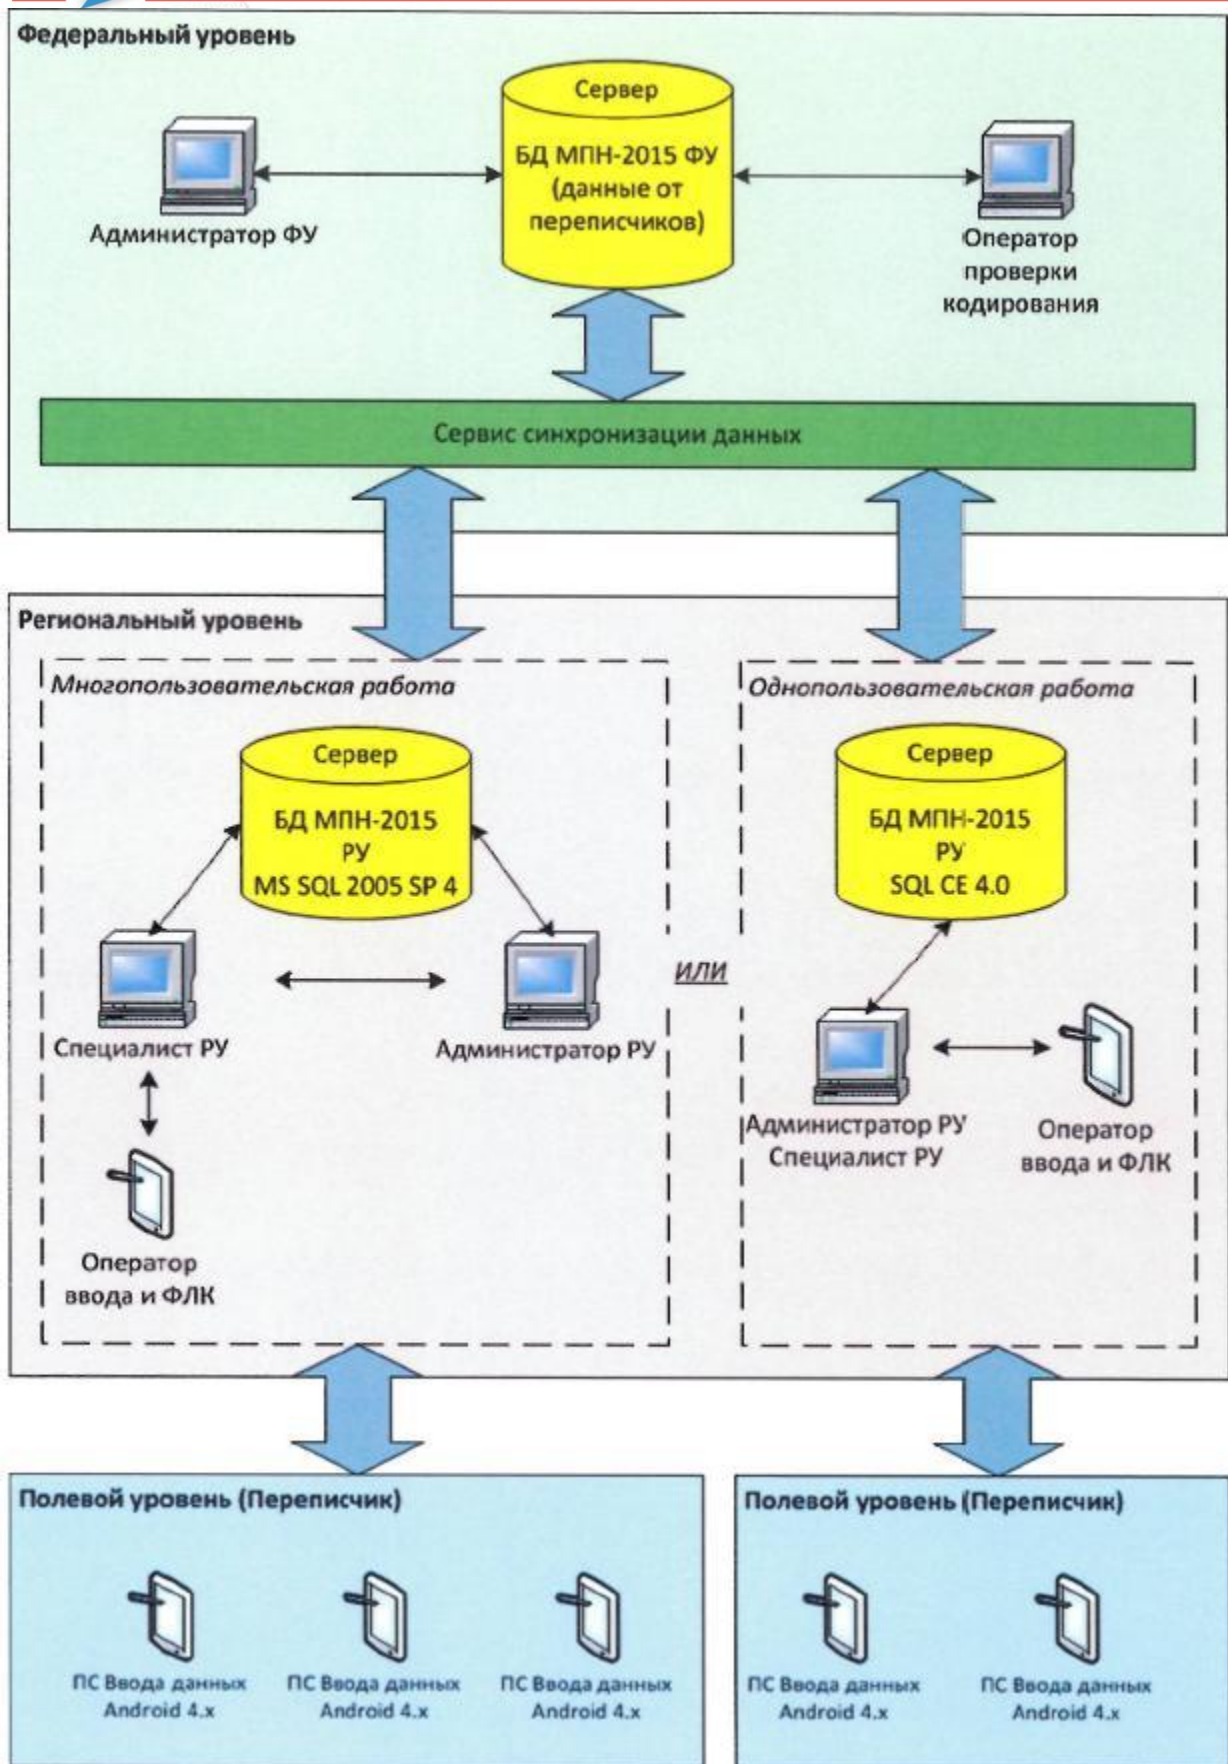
Федеральный уровень

Сервер

БД МПН-2015 ФУ (данные от переписчиков)

Администратор ФУ

Оператор проверки кодирования

Сервис синхронизации данных

Региональный уровень

Многопользовательская работа

Сервер

БД МПН-2015 РУ MS SQL 2005 SP 4

Специалист РУ

Администратор РУ

Оператор ввода и ФЛК

или

Однопользовательская работа

Сервер

БД МПН-2015 РУ SQL CE 4.0

Администратор РУ Специалист РУ

Оператор ввода и ФЛК

Полевой уровень (Переписчик)

ПС Ввода данных Android 4.x

ПС Ввода данных Android 4.x

ПС Ввода данных Android 4.x

Полевой уровень (Переписчик)

ПС Ввода данных Android 4.x

ПС Ввода данных Android 4.x